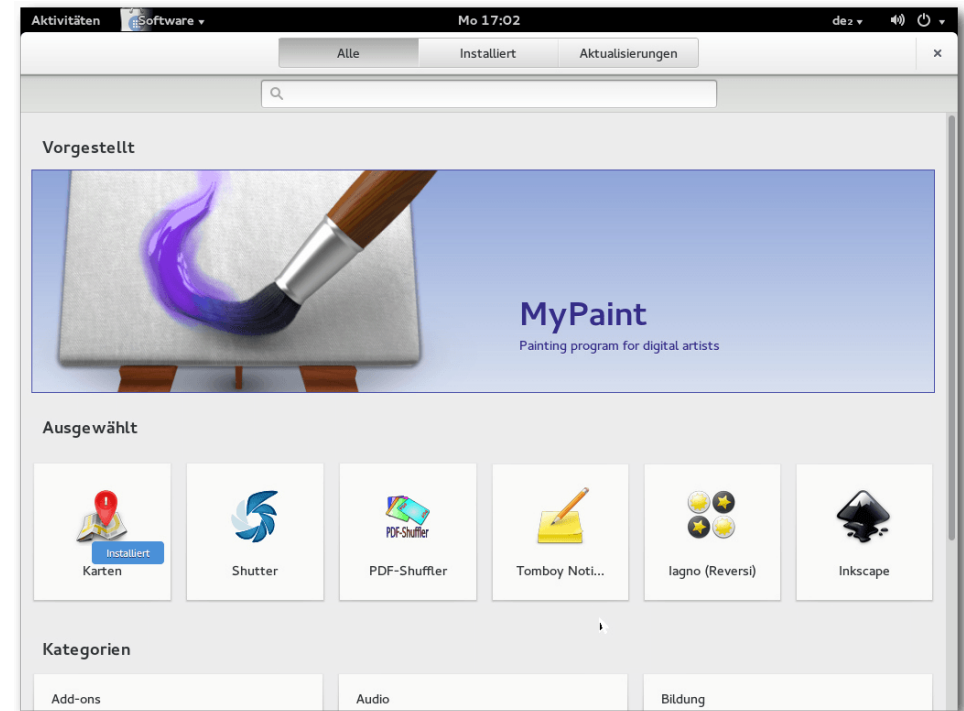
Aktivitäten Software ▾ Mo 17:02 de₂ ▾

Alle Installiert Aktualisierungen ×

Vorgestellt

MyPaint
Painting program for digital artists

Ausgewählt

Installiert
Karten

Shutter

PDF-Shuffler
PDF-Shuffler

Tomboy Noti...

Iagno (Reversi)

Inkscape

Kategorien

Add-ons

Audio

Bildung